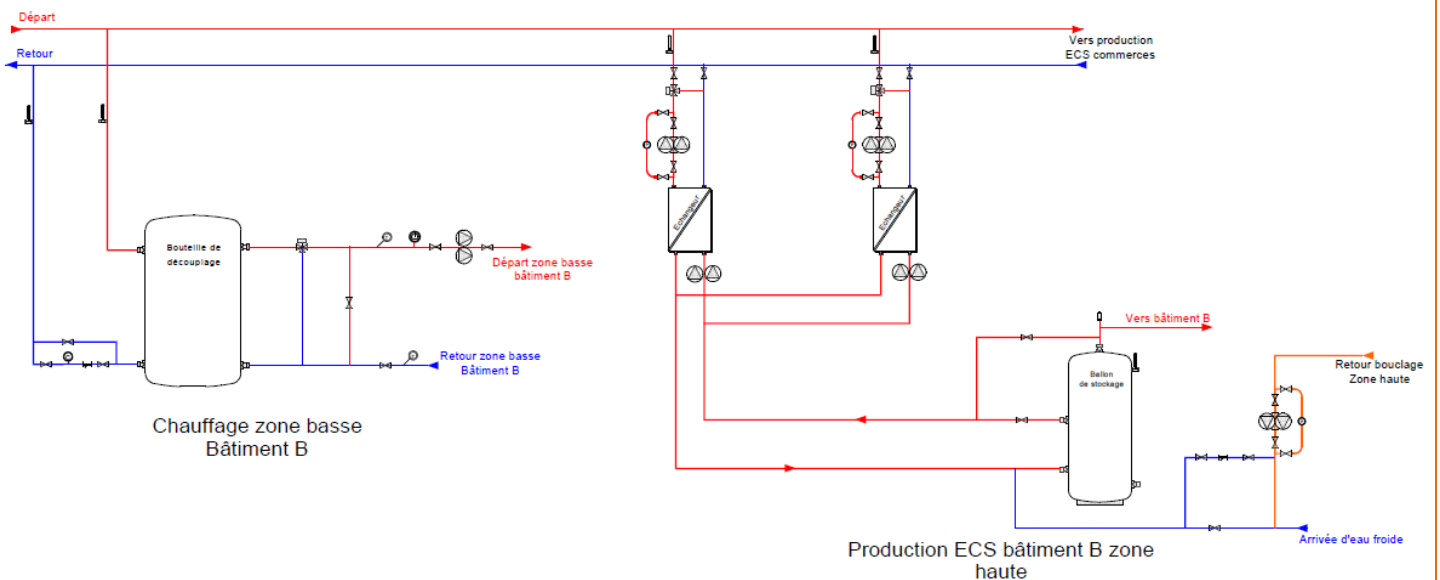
Départ

Retour

Vers production ECS commerces

Echangeur

Echangeur

Bouteille de découplage

Départ zone basse bâtiment B

Retour zone basse Bâtiment B

Chauffage zone basse Bâtiment B

Vers bâtiment B

Ballon de stockage

Retour bouclage Zone haute

Arrivée d'eau froide

Production ECS bâtiment B zone haute